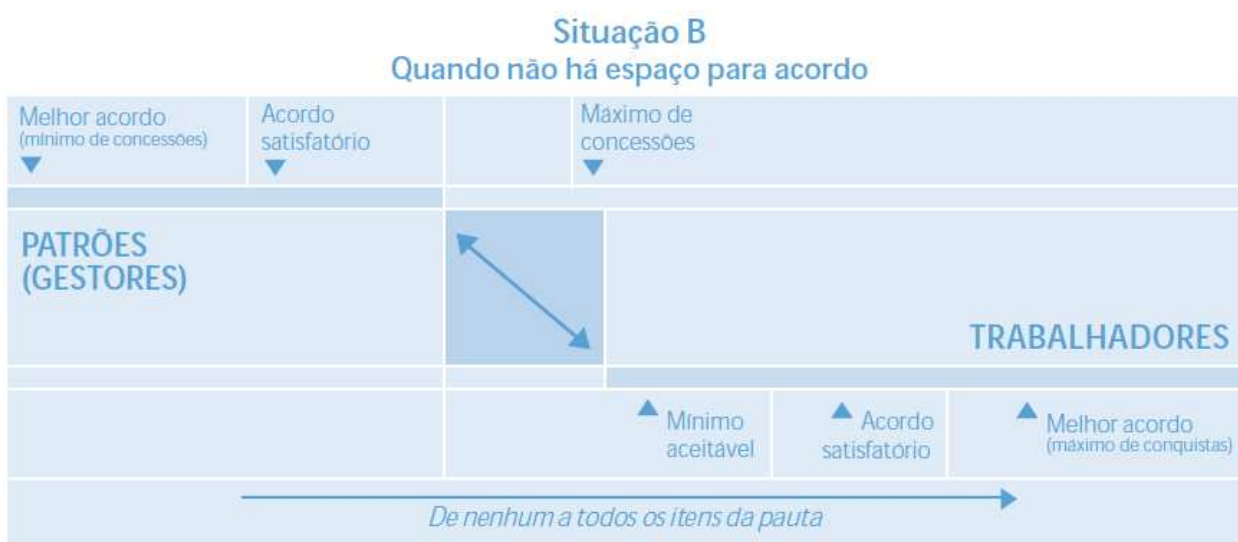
Situação B
Quando não há espaço para acordo

Melhor acordo
(mínimo de concessões)

Acordo satisfatório

Máximo de concessões

PATRÕES (GESTORES)

TRABALHADORES

Mínimo aceitável

Acordo satisfatório

Melhor acordo
(máximo de conquistas)

De nenhum a todos os itens da pauta